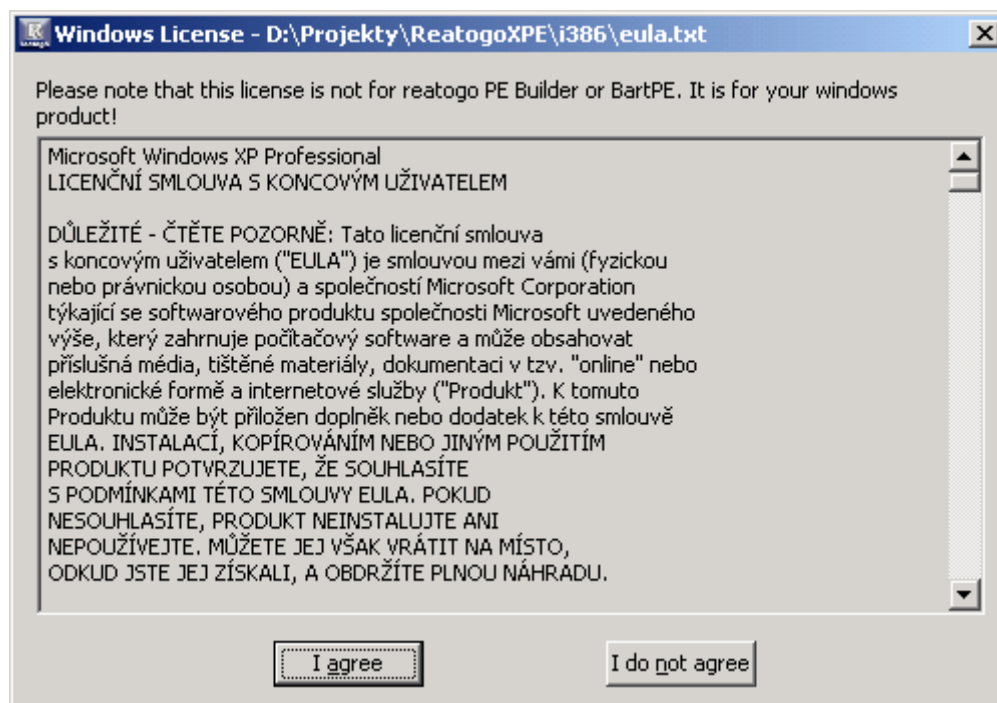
Windows License - D:\Projekty\ReatogoXPE\i386\eula.txt

Please note that this license is not for reatogo PE Builder or BartPE. It is for your windows product!

Microsoft Windows XP Professional
LICENČNÍ SMLOUVA S KONCOVÝM UŽIVATELEM

DŮLEŽITÉ - ČTĚTE POZORNĚ: Tato licenční smlouva s koncovým uživatelem ("EULA") je smlouvou mezi vámi (fyzickou nebo právnickou osobou) a společností Microsoft Corporation týkající se softwarového produktu společnosti Microsoft uvedeného výše, který zahrnuje počítačový software a může obsahovat příslušná média, tištěné materiály, dokumentaci v tzv. "online" nebo elektronické formě a internetové služby ("Produkt"). K tomuto Produktu může být přiložen doplněk nebo dodatek k této smlouvě EULA. INSTALACÍ, KOPÍROVÁNÍM NEBO JINÝM POUŽITÍM PRODUKTU POTVRZUJETE, ŽE SOUHLASÍTE S PODMÍNKAMI TÉTO SMLOUVY EULA. POKUD NESOUHLASÍTE, PRODUKT NEINSTALUJTE ANI NEPOUŽÍVEJTE. MŮŽETE JEJ VŠAK VRÁTIT NA MÍSTO, ODKUD JSTE JEJ ZÍSKALI, A OBDRŽÍTE PLNOU NÁHRADU.

I agree

I do not agree